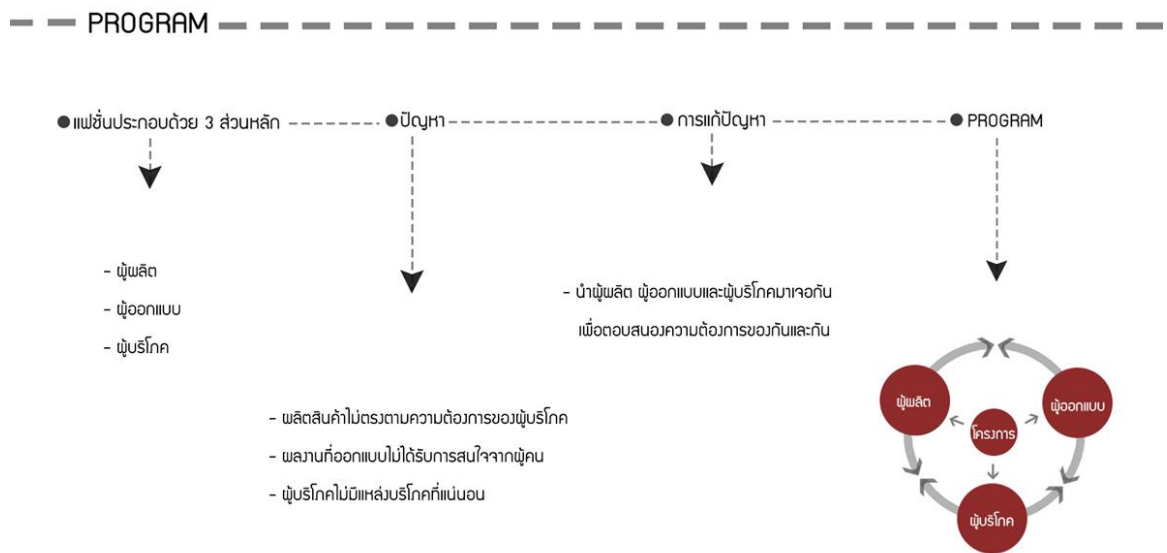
PROGRAM

●แฟชั่นประกอบด้วย 3 ส่วนหลัก

●ปัญหา

●การแก้ปัญหา

●PROGRAM

- ผู้ผลิต
- ผู้ออกแบบ
- ผู้บริโภค

- ผลิตสินค้าไม่ตรงตามความต้องการของผู้บริโภค
- ผลงานที่ออกแบบไม่ได้รับการสนใจจากผู้คน
- ผู้บริโภคไม่มีแหล่งบริโภคที่แน่นอน

- นำผู้ผลิต ผู้ออกแบบและผู้บริโภคมาเจอกัน เพื่อตอบสนองความต้องการของกันและกัน

ผู้ผลิต
โครงการ
ผู้ออกแบบ
ผู้บริโภค